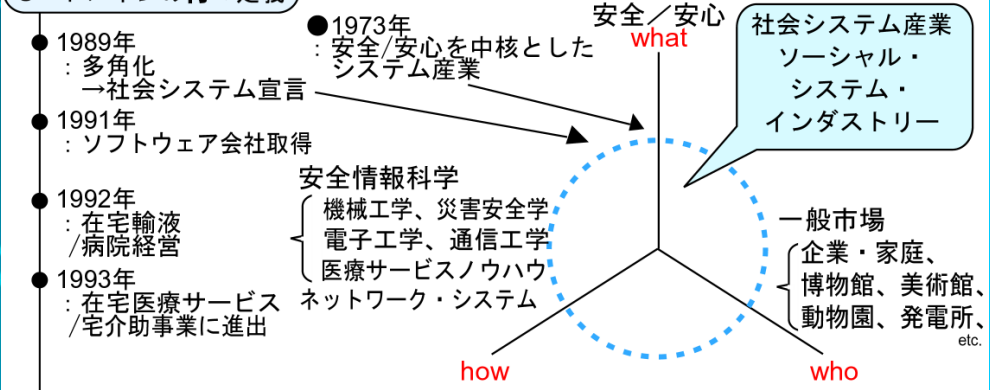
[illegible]の将来進化

1989年
：多角化
→社会システム宣言

1991年
：ソフトウェア会社取得

1992年
：在宅輸液
／病院経営

1993年
：在宅医療サービス
／宅介助事業に進出

1973年
：安全/安心を中核とした
システム産業

安全／安心
what

社会システム産業
ソーシャル・
システム・
インダストリー

安全情報科学
機械工学、災害安全学
電子工学、通信工学
医療サービスノウハウ
ネットワーク・システム

一般市場
企業・家庭、
博物館、美術館、
動物園、発電所、
etc.

how

who